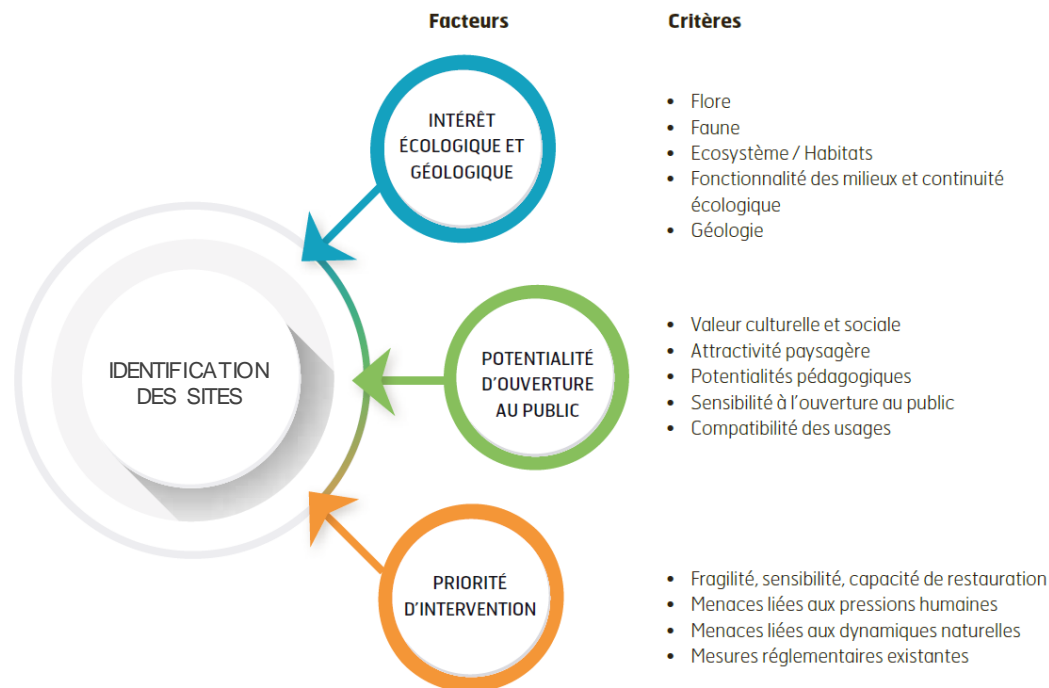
Facteurs

Critères

IDENTIFICATION DES SITES

INTÉRÊT ÉCOLOGIQUE ET GÉOLOGIQUE

- Flore
- Faune
- Ecosystème / Habitats
- Fonctionnalité des milieux et continuité écologique
- Géologie

POTENTIALITÉ D'OUVERTURE AU PUBLIC

- Valeur culturelle et sociale
- Attractivité paysagère
- Potentialités pédagogiques
- Sensibilité à l'ouverture au public
- Compatibilité des usages

PRIORITÉ D'INTERVENTION

- Fragilité, sensibilité, capacité de restauration
- Menaces liées aux pressions humaines
- Menaces liées aux dynamiques naturelles
- Mesures réglementaires existantes